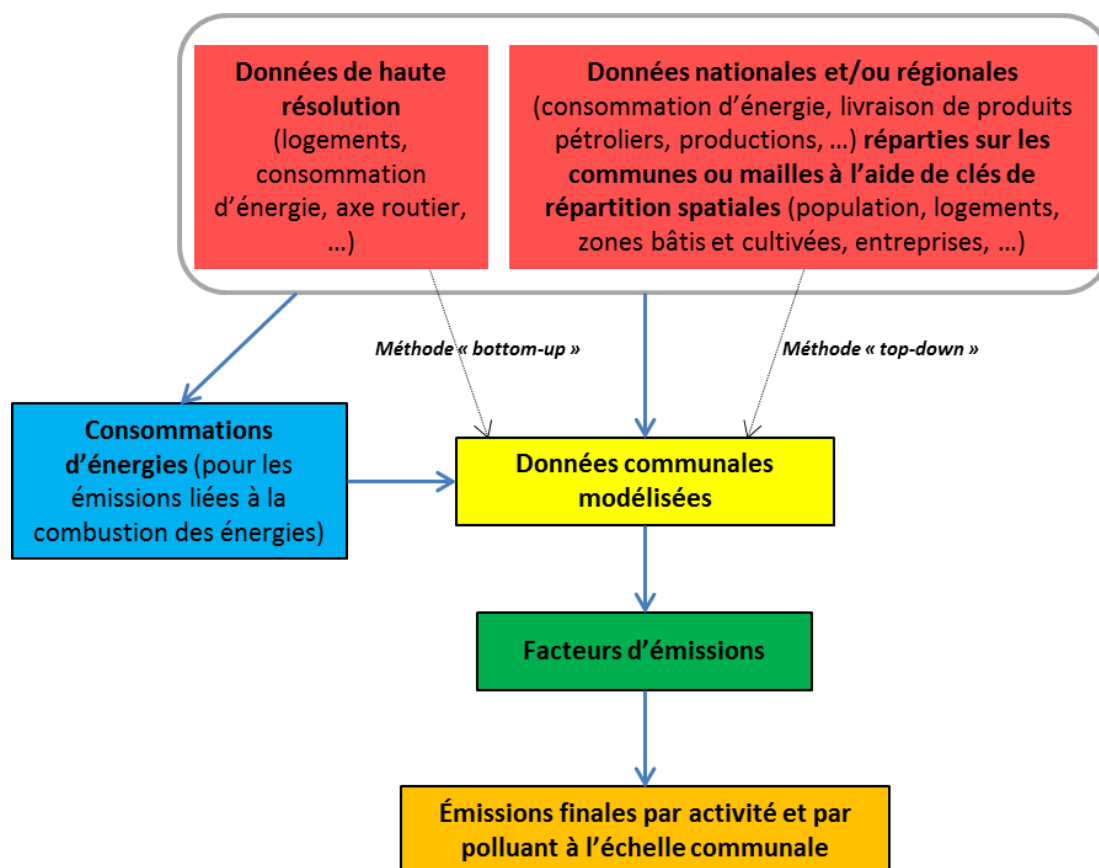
Données de haute résolution (logements, consommation d'énergie, axe routier, …)

Données nationales et/ou régionales (consommation d'énergie, livraison de produits pétroliers, productions, …) réparties sur les communes ou mailles à l'aide de clés de répartition spatiales (population, logements, zones bâtis et cultivées, entreprises, …)

Méthode « bottom-up »

Méthode « top-down »

Consommations d'énergies (pour les émissions liées à la combustion des énergies)

Données communales modélisées

Facteurs d'émissions

Émissions finales par activité et par polluant à l'échelle communale